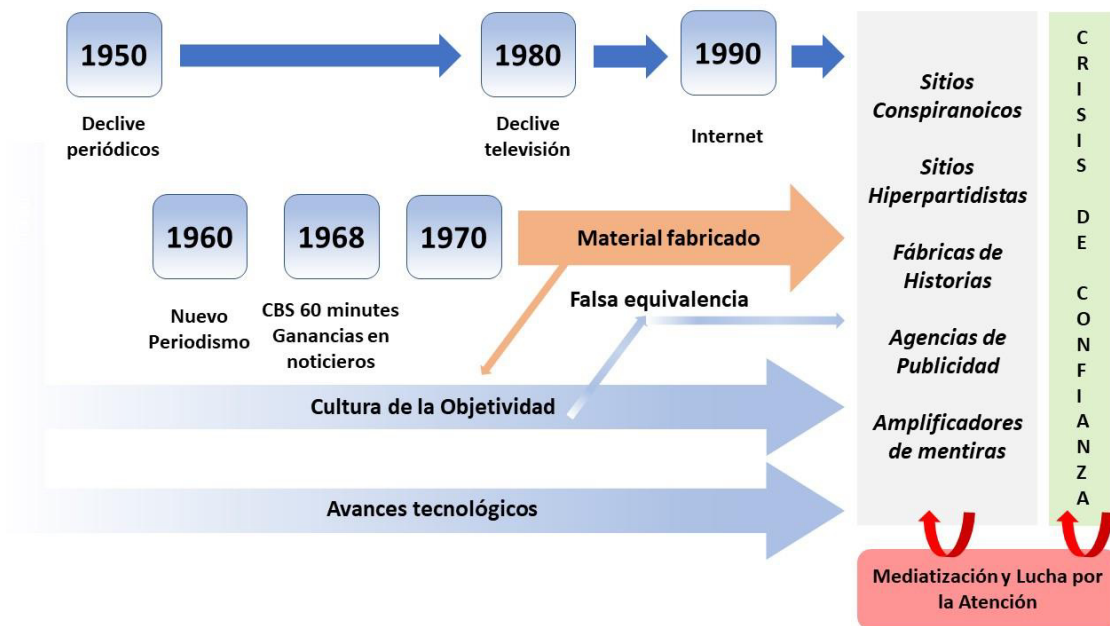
1950

Declive periódicos

1980

Declive televisión

1990

Internet

1960

Nuevo Periodismo

1968

CBS 60 minutes Ganancias en noticieros

1970

Material fabricado

Falsa equivalencia

Cultura de la Objetividad

Avances tecnológicos

Sitios Conspiranoicos

Sitios Hiperpartidistas

Fábricas de Historias

Agencias de Publicidad

Amplificadores de mentiras

CRISIS DE CONFIANZA

Mediatización y Lucha por la Atención